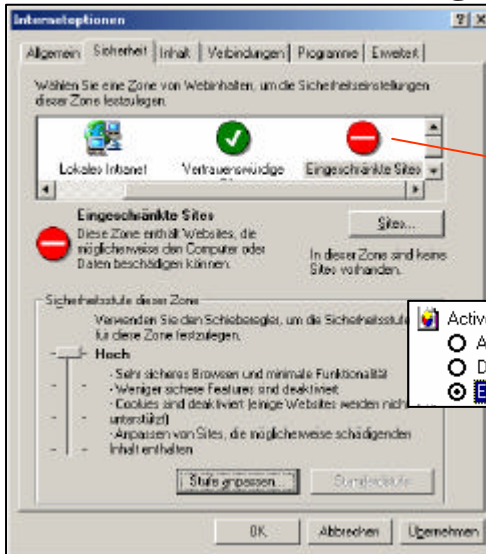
Internetoptionen ? X

Allgemein | Sicherheit | Inhalt | Verbindungen | Programme | Erweitert

Wählen Sie eine Zone von Webinhalten, um die Sicherheitseinstellungen dieser Zone festzulegen.

Lokales Intranet | Vertrauenswürdige Sites | Eingeschränkte Sites

Eingeschränkte Sites
Diese Zone enthält Websites, die möglicherweise den Computer oder Daten beschädigen können.

Sites...

In dieser Zone sind keine Sites vorhanden.

Sicherheitsstufe dieser Zone

Verwenden Sie den Schieberegler, um die Sicherheitsstufe für diese Zone festzulegen.

Hoch

- Sehr sicheres Browsen und minimale Funktionalität
- Weniger sichere Features sind deaktiviert
- Cookies sind deaktiviert (einige Websites werden nicht unterstützt)
- Anpassen von Sites, die möglicherweise schädigenden Inhalt enthalten

Stufe anpassen... | Standardstufe

OK | Abbrechen | Übernehmen

Activ
A
D
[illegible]